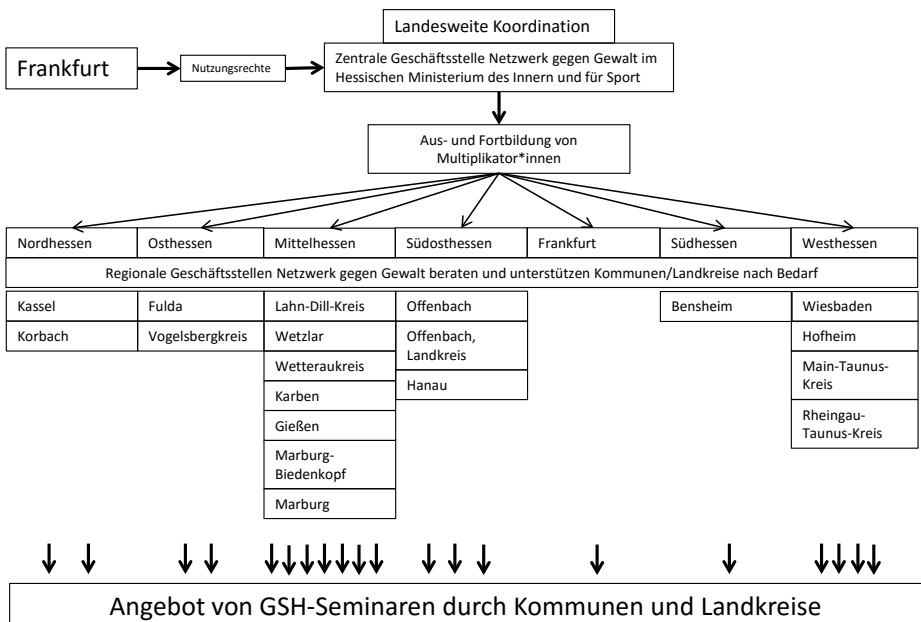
Landesweite Koordination

Frankfurt

Nutzungsrechte

Zentrale Geschäftsstelle Netzwerk gegen Gewalt im Hessischen Ministerium des Innern und für Sport

Aus- und Fortbildung von Multiplikator*innen

| Nordhessen | Osthessen | Mittelhessen | Südosthessen | Frankfurt | Südhessen | Westhessen |
|---|---|---|---|---|---|---|

Regionale Geschäftsstellen Netzwerk gegen Gewalt beraten und unterstützen Kommunen/Landkreise nach Bedarf

| Nordhessen | Osthessen | Mittelhessen | Südosthessen | Frankfurt | Südhessen | Westhessen |
|---|---|---|---|---|---|---|
| Kassel | Fulda | Lahn-Dill-Kreis | Offenbach | | Bensheim | Wiesbaden |
| Korbach | Vogelsbergkreis | Wetzlar | Offenbach, Landkreis | | | Hofheim |
| | | Wetteraukreis | Hanau | | | Main-Taunus-Kreis |
| | | Karben | | | | Rheingau-Taunus-Kreis |
| | | Gießen | | | | |
| | | Marburg-Biedenkopf | | | | |
| | | Marburg | | | | |

Angebot von GSH-Seminaren durch Kommunen und Landkreise